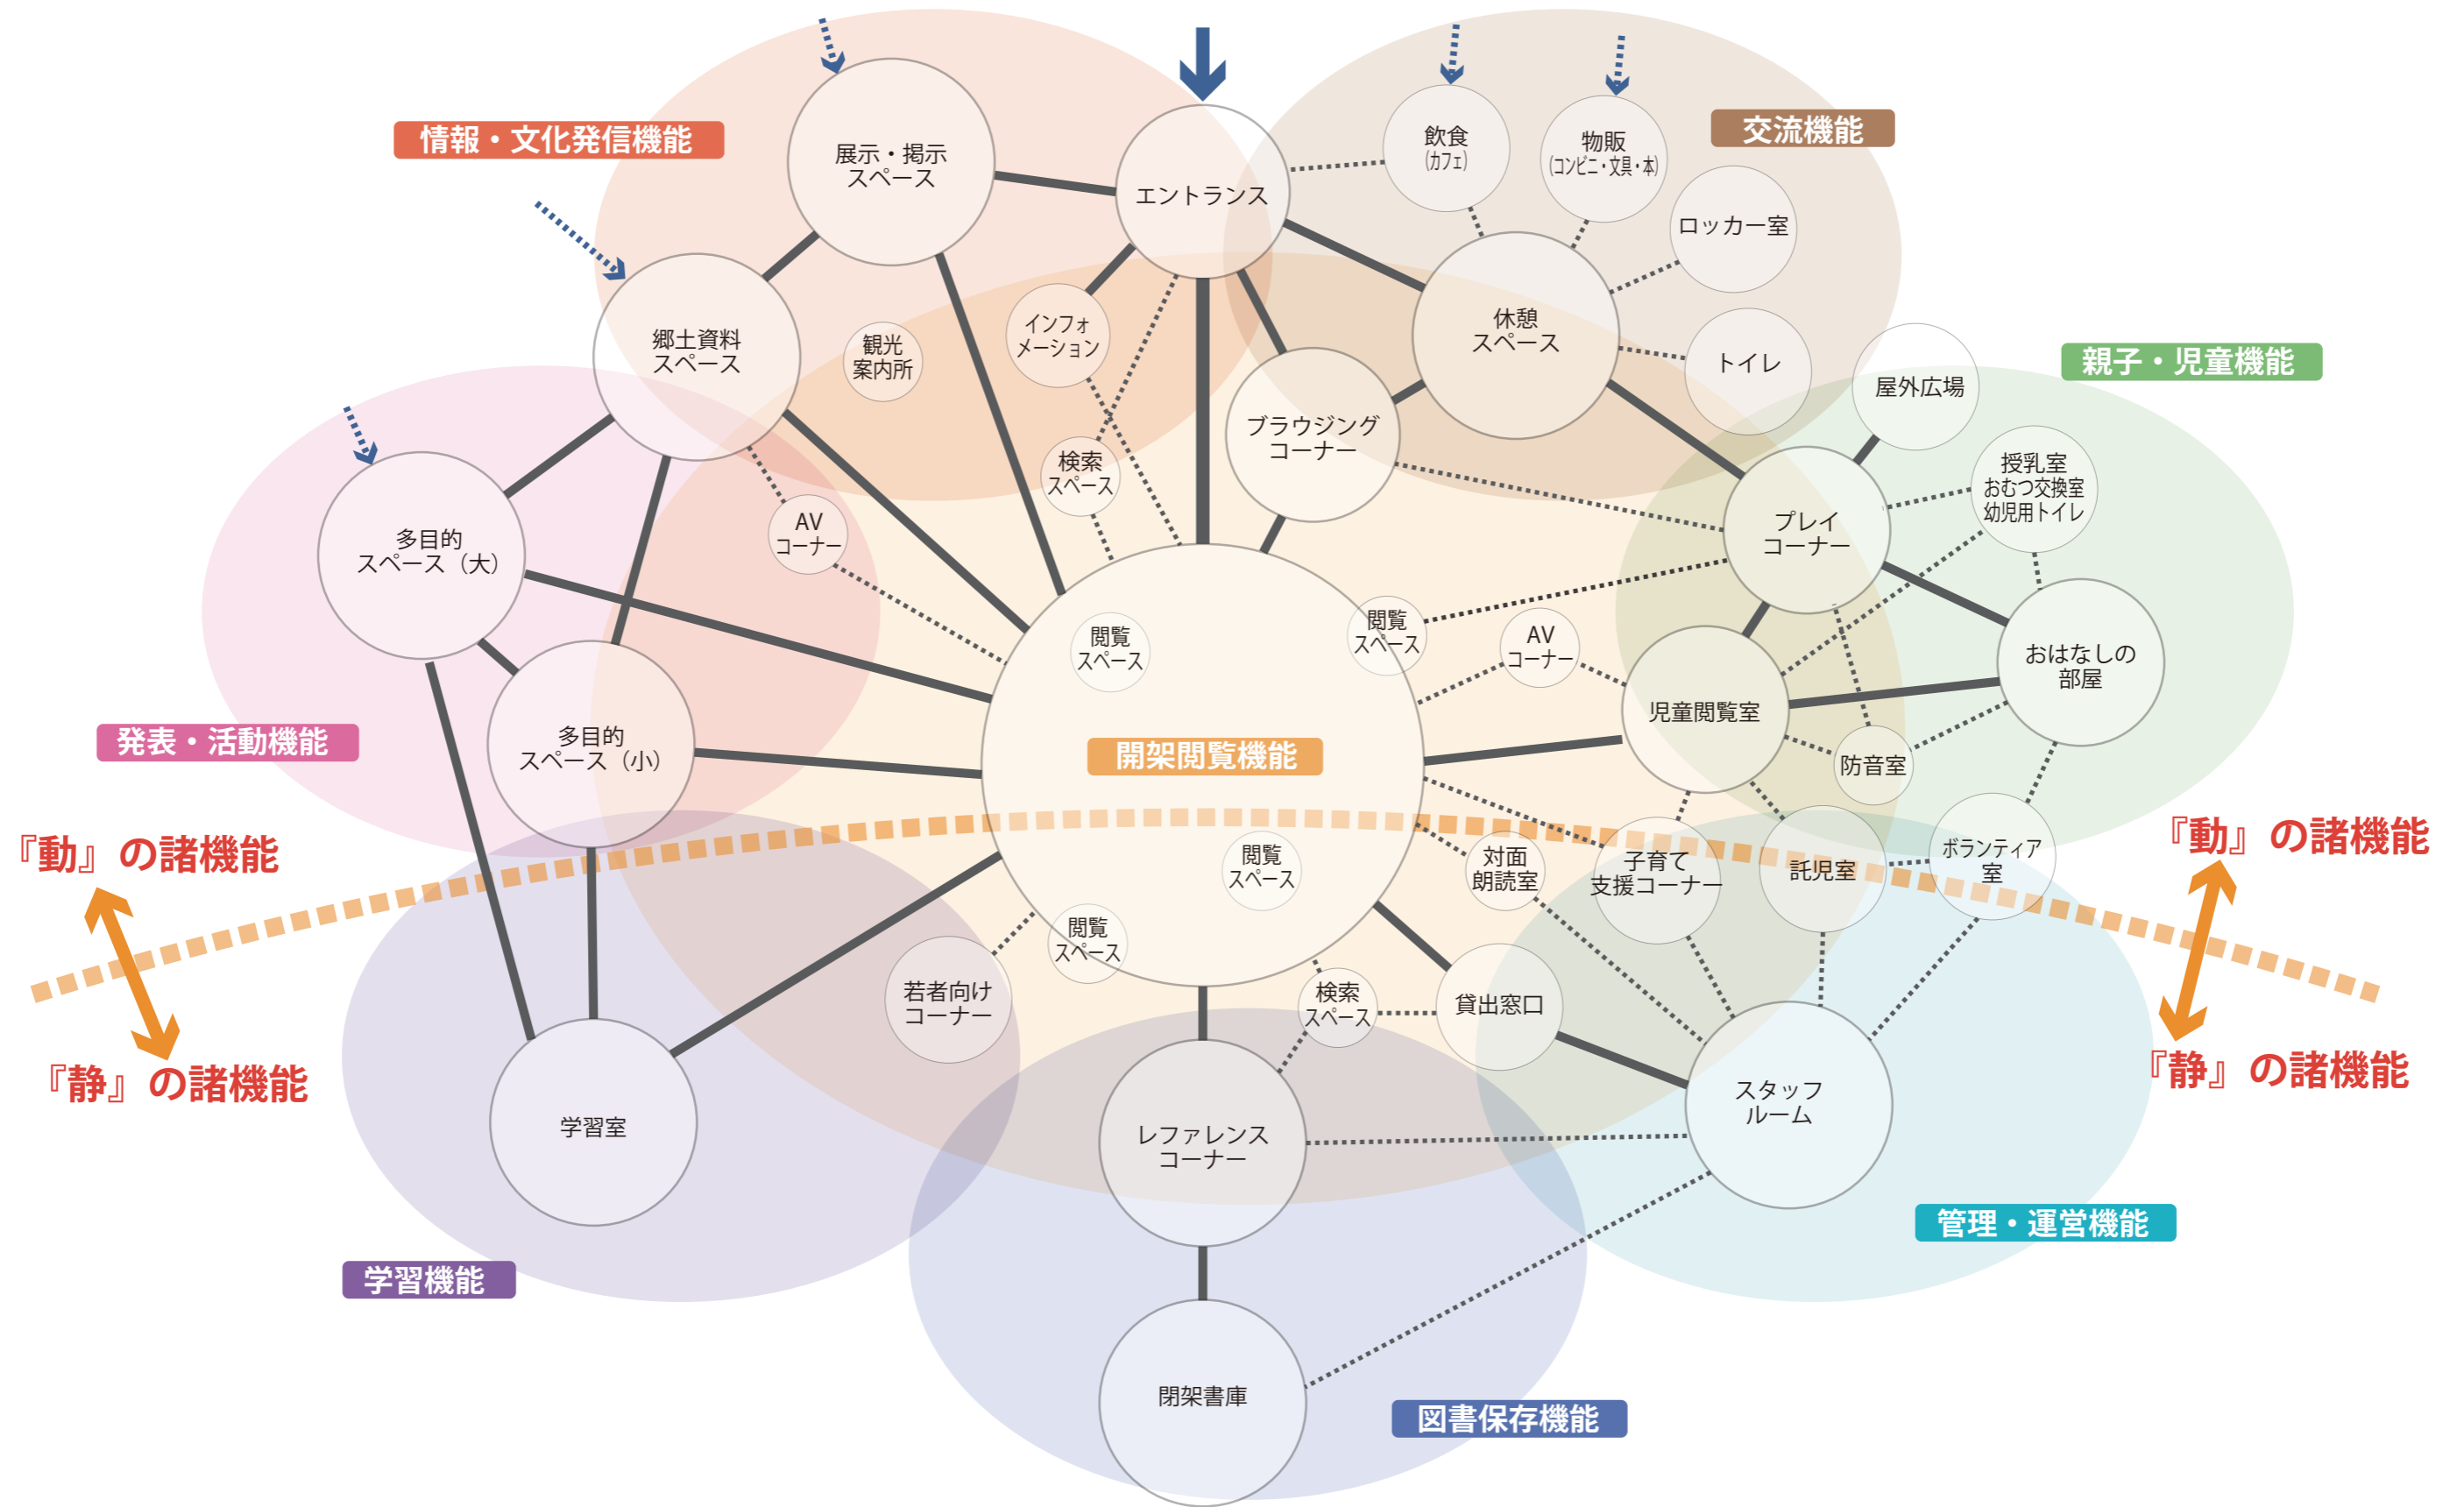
情報・文化発信機能

展示・掲示スペース

エントランス

飲食（カフェ）

物販（コンビニ・文具・本）

交流機能

ロッカー室

郷土資料スペース

観光案内所

インフォメーション

休憩スペース

トイレ

屋外広場

親子・児童機能

ブラウジングコーナー

検索スペース

授乳室 おむつ交換室 幼児用トイレ

多目的スペース（大）

AVコーナー

プレイコーナー

閲覧スペース

閲覧スペース

AVコーナー

おはなしの部屋

発表・活動機能

多目的スペース（小）

開架閲覧機能

児童閲覧室

防音室

『動』の諸機能

『動』の諸機能

閲覧スペース

対面朗読室

子育て支援コーナー

託児室

ボランティア室

閲覧スペース

若者向けコーナー

検索スペース

貸出窓口

『静』の諸機能

『静』の諸機能

学習室

スタッフルーム

レファレンスコーナー

管理・運営機能

学習機能

閉架書庫

図書保存機能